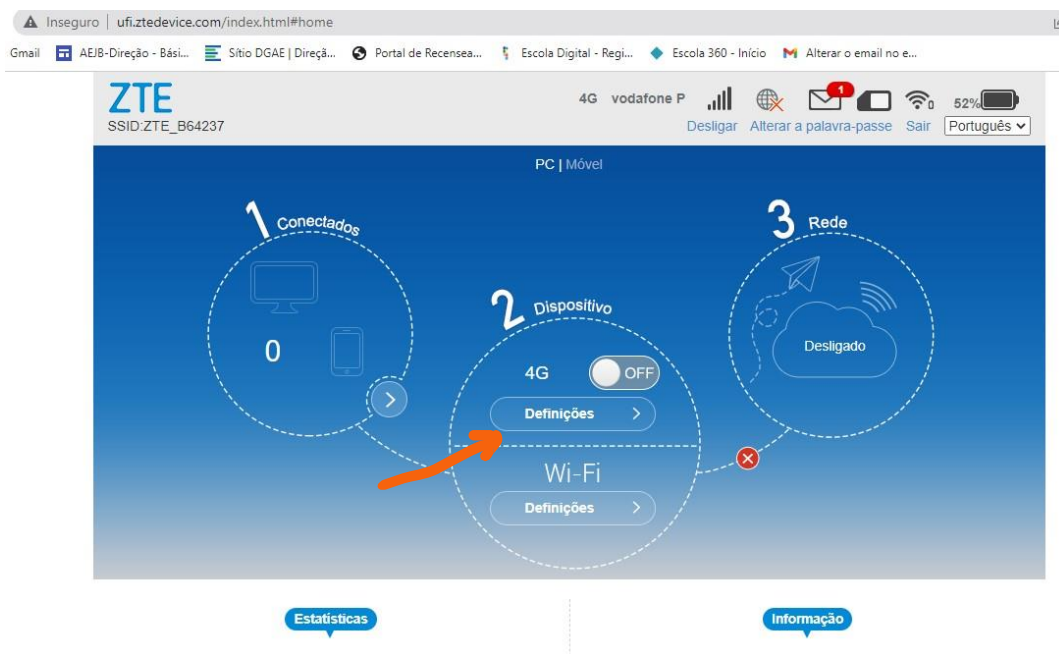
Inseguro | ufi.ztedevice.com/index.html#home

Gmail AEJB-Direção - Bási... Sítio DGAE | Direçã... Portal de Recensea... Escola Digital - Regi... Escola 360 - Início Alterar o email no e...

ZTE
SSID:ZTE_B64237

4G vodafone P 1 0 52%
Desligar Alterar a palavra-passe Sair Português

PC | Móvel

1 Conectados
0

2 Dispositivo
4G OFF
Definições
Wi-Fi
Definições

3 Rede
Desligado

Estatísticas

Informação